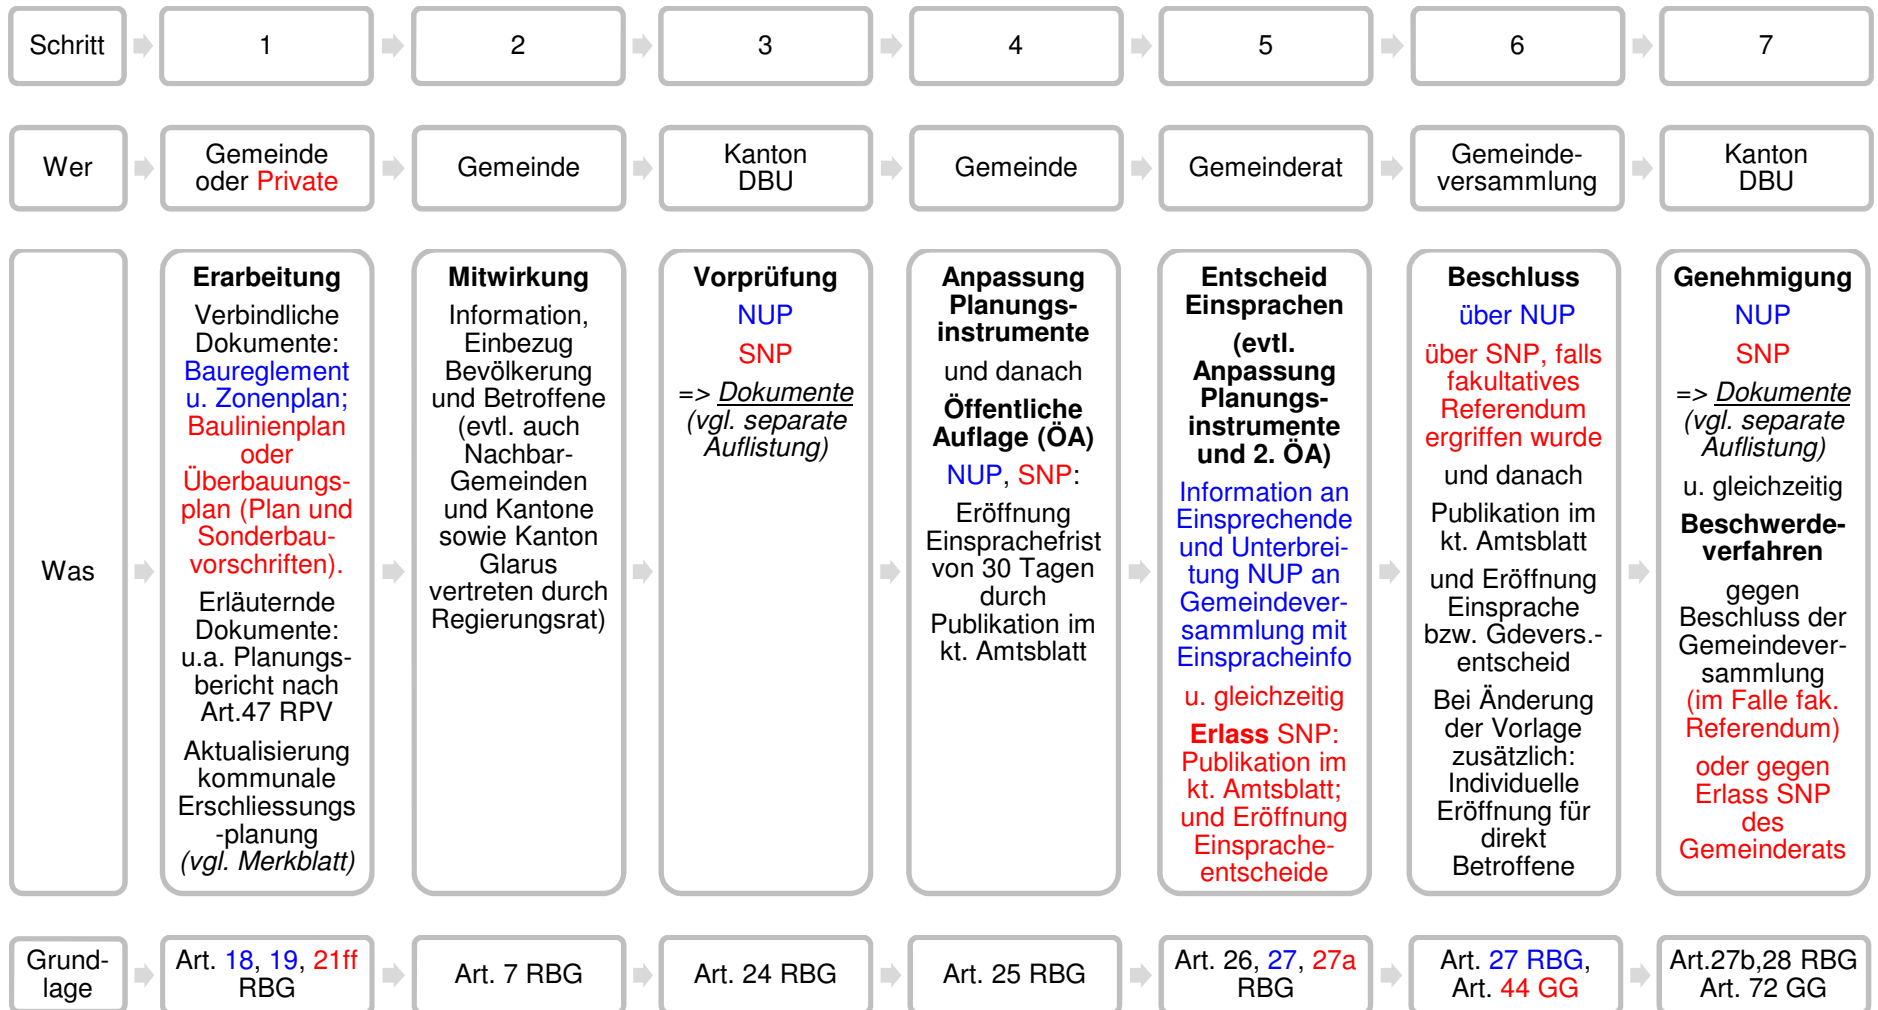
| Schritt | 1 | 2 | 3 | 4 | 5 | 6 | 7 |
|---|---|---|---|---|---|---|---|
| Wer | Gemeinde oder Private | Gemeinde | Kanton DBU | Gemeinde | Gemeinderat | Gemeindeversammlung | Kanton DBU |
| Was | **Erarbeitung** Verbindliche Dokumente: Baureglement u. Zonenplan; Baulinienplan oder Überbauungsplan (Plan und Sonderbauvorschriften). Erläuternde Dokumente: u.a. Planungsbericht nach Art.47 RPV Aktualisierung kommunale Erschliessungs -planung *(vgl. Merkblatt)* | **Mitwirkung** Information, Einbezug Bevölkerung und Betroffene (evtl. auch Nachbar-Gemeinden und Kantone sowie Kanton Glarus vertreten durch Regierungsrat) | **Vorprüfung** NUP SNP => *Dokumente* *(vgl. separate Auflistung)* | **Anpassung Planungsinstrumente** und danach **Öffentliche Auflage (ÖA)** NUP, SNP: Eröffnung Einsprachefrist von 30 Tagen durch Publikation im kt. Amtsblatt | **Entscheid Einsprachen (evtl. Anpassung Planungsinstrumente und 2. ÖA)** Information an Einsprechende und Unterbreitung NUP an Gemeindeversammlung mit Einspracheinfo u. gleichzeitig **Erlass** SNP: Publikation im kt. Amtsblatt; und Eröffnung Einspracheentscheide | **Beschluss** über NUP über SNP, falls fakultatives Referendum ergriffen wurde und danach Publikation im kt. Amtsblatt und Eröffnung Einsprache bzw. Gdevers.-entscheid Bei Änderung der Vorlage zusätzlich: Individuelle Eröffnung für direkt Betroffene | **Genehmigung** NUP SNP => *Dokumente* *(vgl. separate Auflistung)* u. gleichzeitig **Beschwerdeverfahren** gegen Beschluss der Gemeindeversammlung (im Falle fak. Referendum) oder gegen Erlass SNP des Gemeinderats |
| Grundlage | Art. 18, 19, 21ff RBG | Art. 7 RBG | Art. 24 RBG | Art. 25 RBG | Art. 26, 27, 27a RBG | Art. 27 RBG, Art. 44 GG | Art.27b,28 RBG Art. 72 GG |